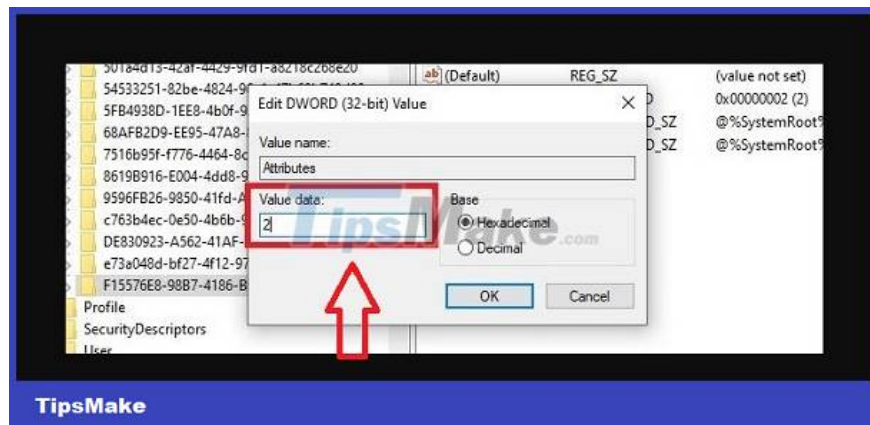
501a4d13-42af-4429-9fd1-a8218c268e20
54533251-82be-4824-9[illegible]
5FB4938D-1EE8-4b0f-9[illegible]
68AFB2D9-EE95-47A8-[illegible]
7516b95f-f776-4464-8c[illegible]
8619B916-E004-4dd8-9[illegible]
9596FB26-9850-41fd-A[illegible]
c763b4ec-0e50-4b6b-9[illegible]
DE830923-A562-41AF-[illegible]
e73a048d-bf27-4f12-97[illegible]
F15576E8-98B7-4186-B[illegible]
Profile
SecurityDescriptors
User

(Default) REG_SZ (value not set)
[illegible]D 0x00000002 (2)
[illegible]D_SZ @%SystemRoot%
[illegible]D_SZ @%SystemRoot%

Edit DWORD (32-bit) Value
Value name:
Attributes
Value data:
2
Base
Hexadecimal
Decimal
OK
Cancel

TipsMake.com

TipsMake